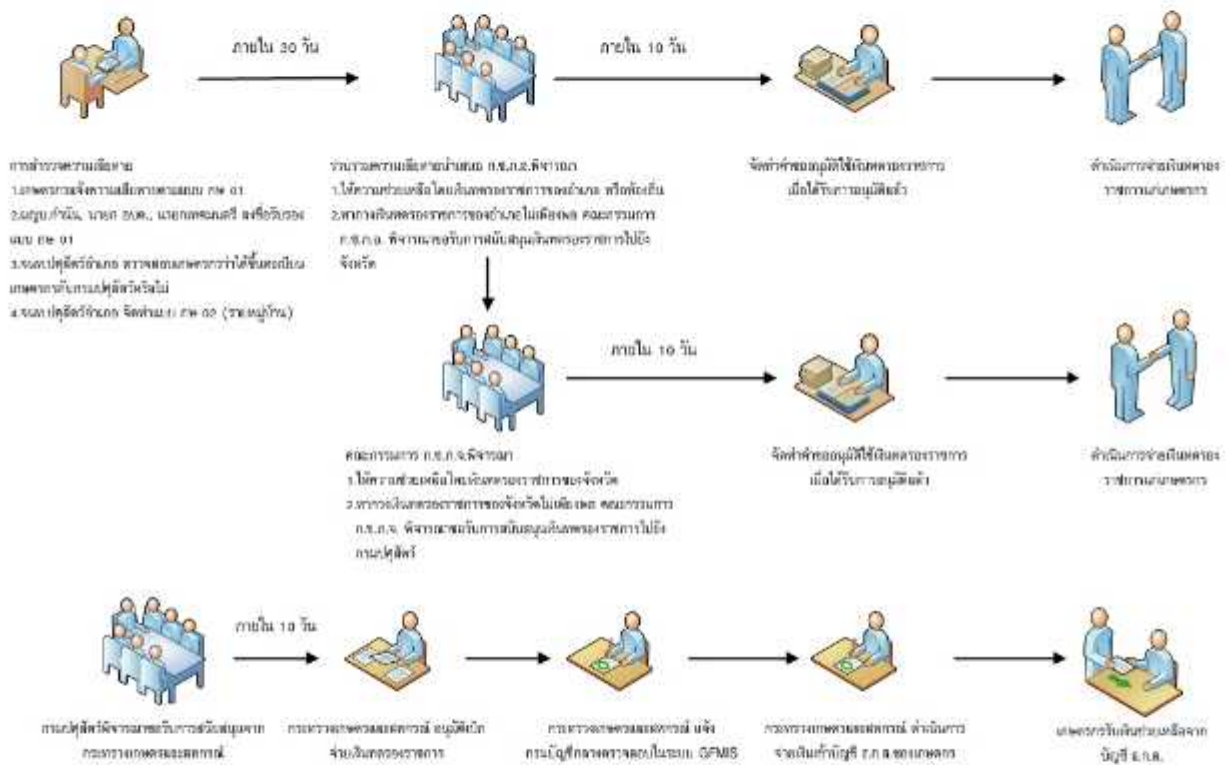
ภายใน 30 วัน

ภายใน 10 วัน

การสำรวจความเสียหาย
1.เกษตรกรแจ้งความเสียหายตามแบบ กษ 01
2.ผญบ./กำนัน, นายก อบต., นายกเทศมนตรี ลงชื่อรับรอง แบบ กษ 01
3.จนท.ปศุสัตว์อำเภอ ตรวจสอบเกษตรกรว่าได้ขึ้นทะเบียนเกษตรกรกับกรมปศุสัตว์หรือไม่
4.จนท.ปศุสัตว์อำเภอ จัดทำแบบ กษ 02 (รายหมู่บ้าน)

รวบรวมความเสียหายนำเสนอ ก.ช.ภ.อ.พิจารณา
1.ให้ความช่วยเหลือโดยเงินทดรองราชการของอำเภอ หรือจังหวัด
2.หากวงเงินทดรองราชการของอำเภอไม่เพียงพอ คณะกรรมการ ก.ช.ภ.อ. พิจารณาขอรับการสนับสนุนเงินทดรองราชการไปยังจังหวัด

จัดทำคำขออนุมัติใช้เงินทดรองราชการ เมื่อได้รับการอนุมัติแล้ว

ดำเนินการจ่ายเงินทดรองราชการแก่เกษตรกร

ภายใน 10 วัน

คณะกรรมการ ก.ช.ภ.จ.พิจารณา
1.ให้ความช่วยเหลือโดยเงินทดรองราชการของจังหวัด
2.หากวงเงินทดรองราชการของจังหวัดไม่เพียงพอ คณะกรรมการ ก.ช.ภ.จ. พิจารณาขอรับการสนับสนุนเงินทดรองราชการไปยังกรมปศุสัตว์

จัดทำคำขออนุมัติใช้เงินทดรองราชการ เมื่อได้รับการอนุมัติแล้ว

ดำเนินการจ่ายเงินทดรองราชการแก่เกษตรกร

ภายใน 10 วัน

กรมปศุสัตว์พิจารณาขอรับการสนับสนุนจากกระทรวงเกษตรและสหกรณ์

กระทรวงเกษตรและสหกรณ์ อนุมัติเบิกจ่ายเงินทดรองราชการ

กระทรวงเกษตรและสหกรณ์ แจ้งกรมบัญชีกลางตรวจสอบในระบบ GFMIS

กระทรวงเกษตรและสหกรณ์ ดำเนินการจ่ายเงินเข้าบัญชี ธ.ก.ส.ของเกษตรกร

เกษตรกรรับเงินช่วยเหลือจากบัญชี ธ.ก.ส.